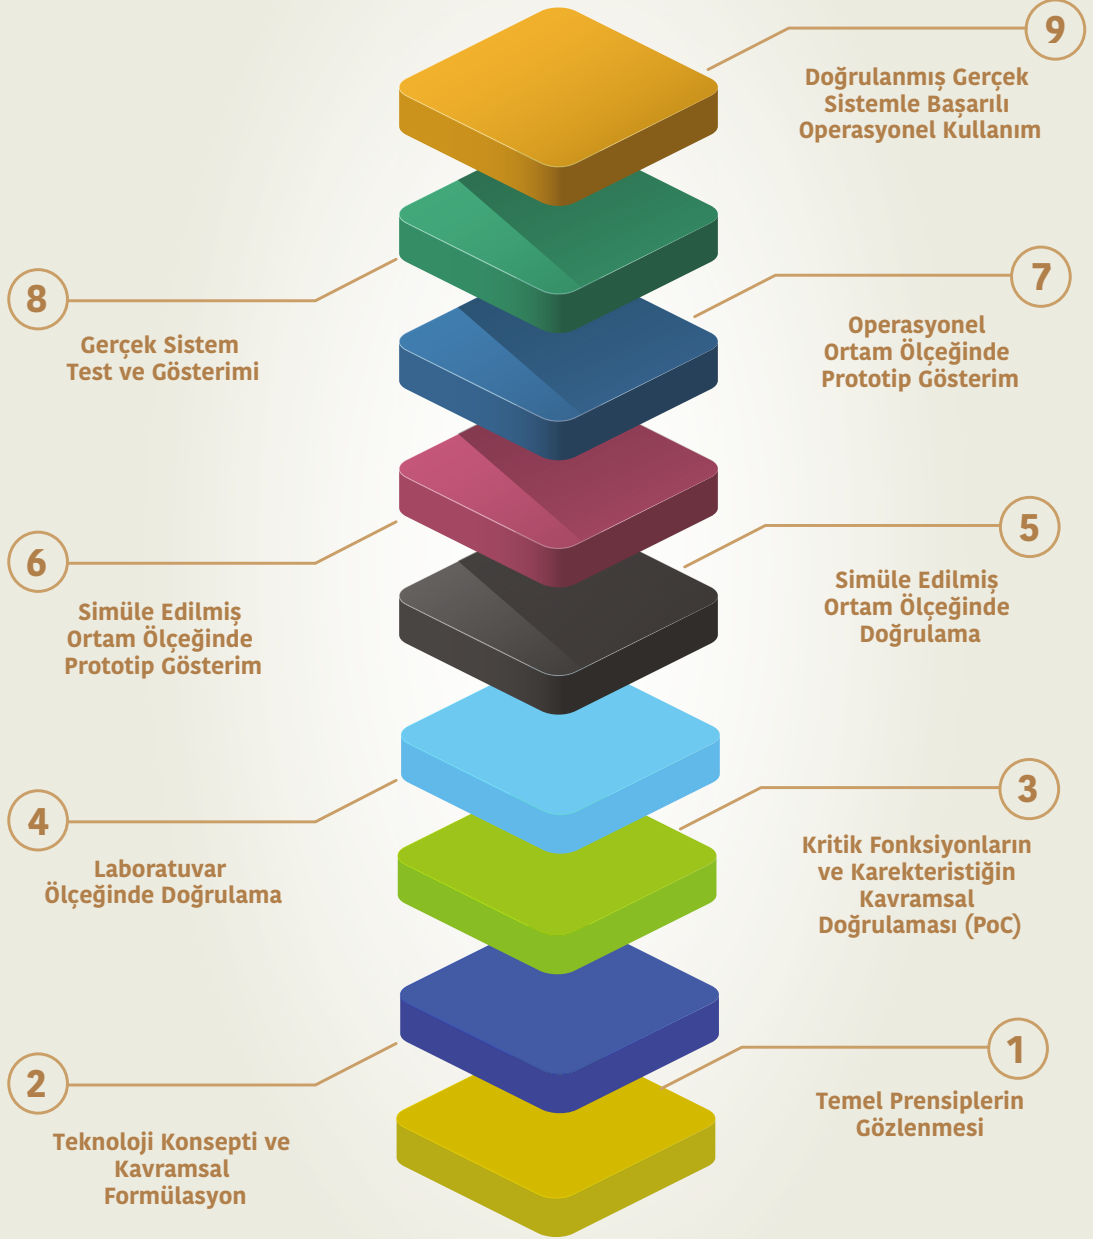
9
Doğrulanmış Gerçek Sistemle Başarılı Operasyonel Kullanım

8
Gerçek Sistem Test ve Gösterimi

7
Operasyonel Ortam Ölçeğinde Prototip Gösterim

6
Simüle Edilmiş Ortam Ölçeğinde Prototip Gösterim

5
Simüle Edilmiş Ortam Ölçeğinde Doğrulama

4
Laboratuvar Ölçeğinde Doğrulama

3
Kritik Fonksiyonların ve Karekteristiğin Kavramsal Doğrulaması (PoC)

2
Teknoloji Konsepti ve Kavramsal Formülasyon

1
Temel Prensiplerin Gözlenmesi